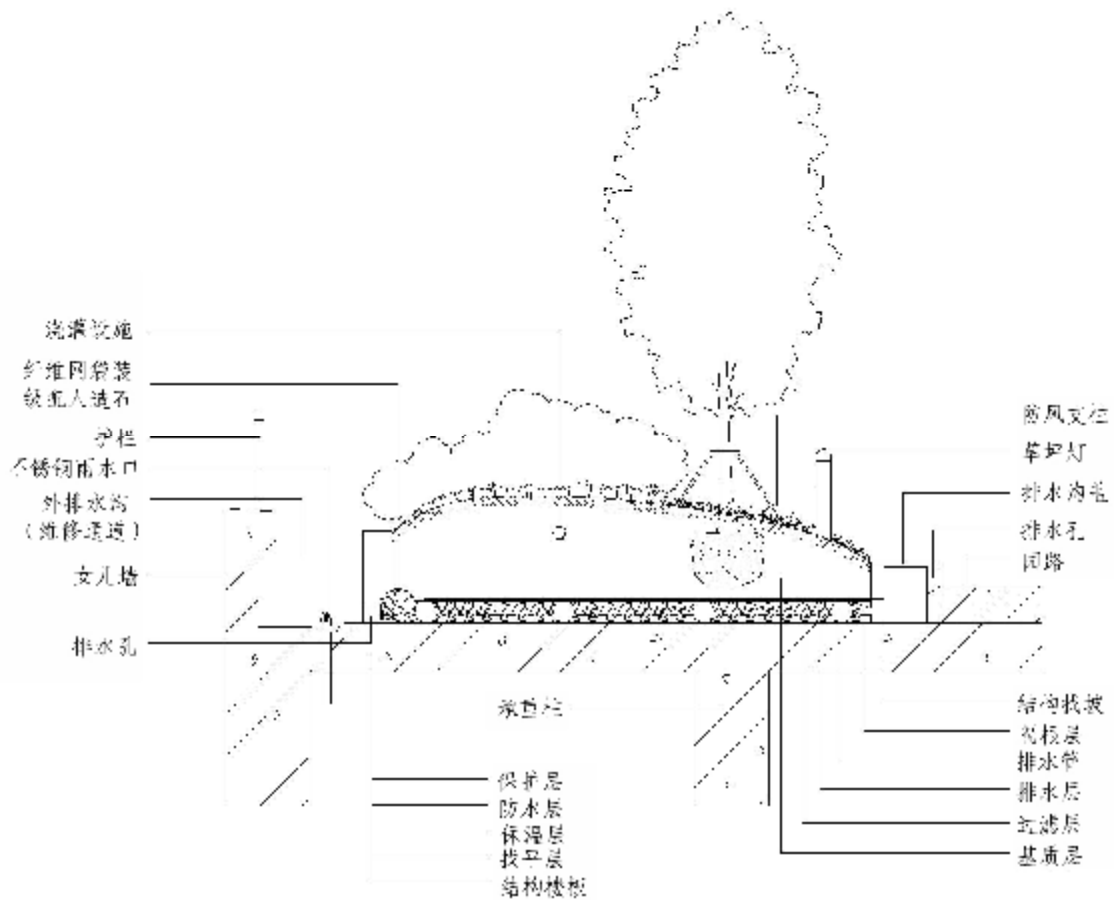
浇灌设施
纤维网袋装
轻质人造石
护栏
不锈钢雨水口
外排水沟
（维修通道）
女儿墙
排水孔

防风支柱
草坪灯
排水沟盖
排水孔
园路

承重柱

结构楼板
隔根层
排水管
排水层
过滤层
基质层

保护层
防水层
保温层
找平层
结构楼板